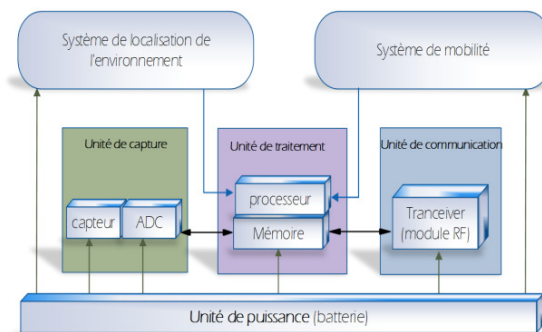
Système de localisation de l'environnement

Système de mobilité

Unité de capture

capteur

ADC

Unité de traitement

processeur

Mémoire

Unité de communication

Tranceiver (module RF)

Unité de puissance (batterie)